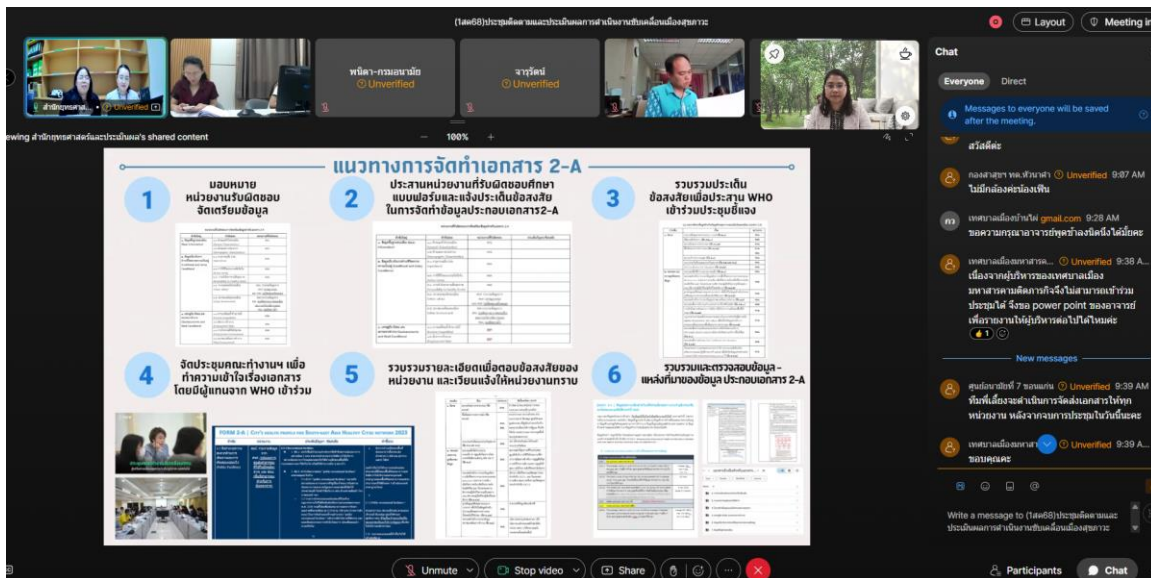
(1ส68)ประชุมติดตามและประเมินผลการดำเนินงานขับเคลื่อนเมืองสุขภาวะ

Layout

Meeting in

สำนักยุทธศาสตร์ Unverified

พนิดา-กรมอนามัย
Unverified

จารุวัตน์
Unverified

ewing สำนักยุทธศาสตร์และประเมินผล's shared content

100%

แนวทางการจัดทำเอกสาร 2-A

1 มอบหมายหน่วยงานรับผิดชอบจัดเตรียมข้อมูล

2 ประสานหน่วยงานที่รับผิดชอบศึกษาแบบฟอร์มและแจ้งประเด็นข้อสงสัยในการจัดทำข้อมูลประกอบเอกสาร2-A

3 รวบรวมประเด็นข้อสงสัยเพื่อประสาน WHO เข้าร่วมประชุมชี้แจง

4 จัดประชุมคณะทำงานฯ เพื่อทำความเข้าใจเรื่องเอกสาร โดยมีผู้แทนจาก WHO เข้าร่วม

5 รวบรวมรายละเอียดเพื่อตอบข้อสงสัยของหน่วยงาน และเวียนแจ้งให้หน่วยงานทราบ

6 รวบรวมและตรวจสอบข้อมูล - แหล่งที่มาของข้อมูล ประกอบเอกสาร 2-A

FORM 2-A

Chat

Everyone Direct

Messages to everyone will be saved after the meeting.

สวัสดีค่ะ

กองสาธารณสุข ทต.หัวนาคำ Unverified 9:07 AM
ไม่มีกล้องค่ะน้องเฟิน

เทศบาลเมืองบ้านไผ่ gmail.com 9:28 AM
ขอความกรุณาอาจารย์พูดช้าลงนิดนึงได้มั้ยคะ

เทศบาลเมืองมหาสารค... Unverified 9:38 A...
เนื่องจากผู้บริหารของเทศบาลเมืองมหาสารคามติดภารกิจจึงไม่สามารถเข้าร่วมประชุมได้ จึงขอ power point ของอาจารย์เพื่อรายงานให้ผู้บริหารต่อไปได้ไหมคะ
1

New messages

ศูนย์อนามัยที่ 7 ขอนแก่น Unverified 9:39 AM
ทีมพี่เลี้ยงจะดำเนินการจัดส่งเอกสารให้ทุกหน่วยงาน หลังจากการประชุมในวันนี้นะคะ

เทศบาลเมืองมหาสา... Unverified 9:39 A...
ขอบคุณคะ

Write a message to (1ส68)ประชุมติดตามและประเมินผลการดำเนินงานขับเคลื่อนเมืองสุขภาวะ

Unmute Stop video Share Participants Chat